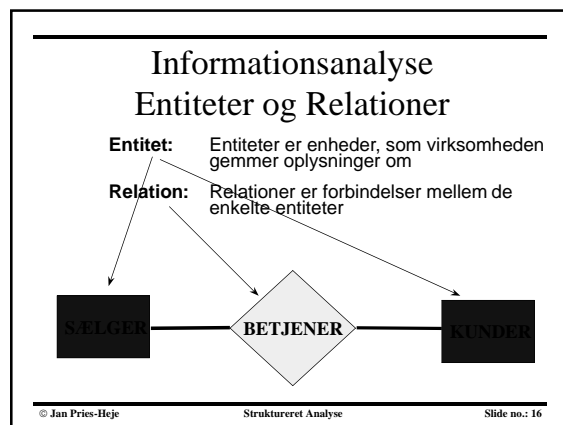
Informationsanalyse
Entiteter og Relationer

Entitet: Entiteter er enheder, som virksomheden gemmer oplysninger om

Relation: Relationer er forbindelser mellem de enkelte entiteter

SÆLGER

BETJENER

KUNDER

© Jan Pries-Heje Struktureret Analyse Slide no.: 16